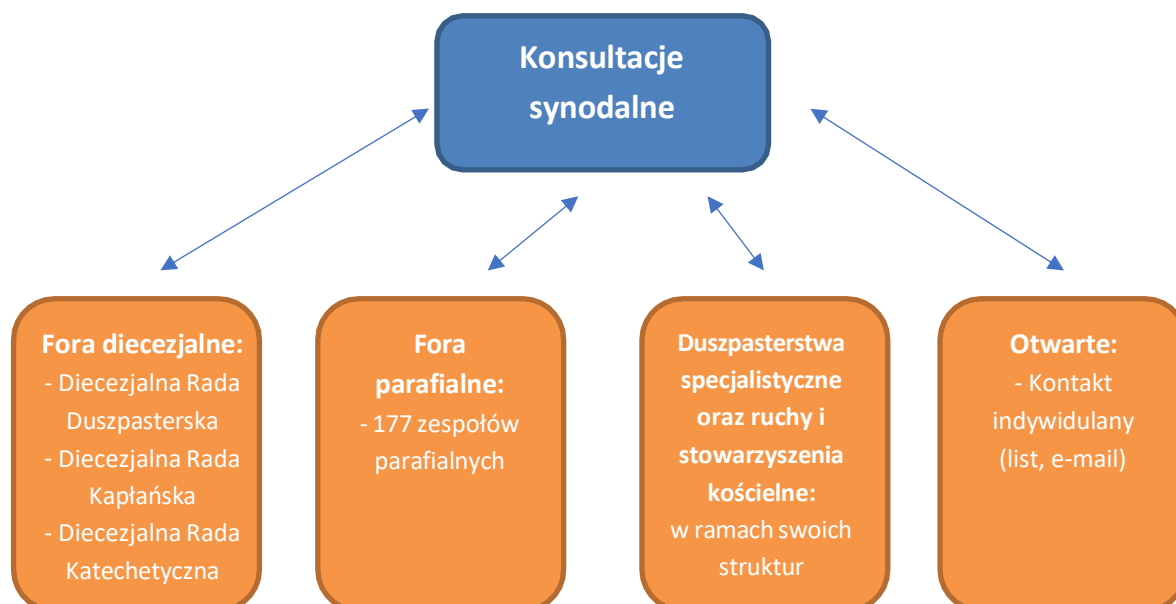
Konsultacje synodalne

Fora diecezjalne:
- Diecezjalna Rada Duszpasterska
- Diecezjalna Rada Kapłańska
- Diecezjalna Rada Katechetyczna

Fora parafialne:
- 177 zespołów parafialnych

Duszpasterstwa specjalistyczne oraz ruchy i stowarzyszenia kościelne:
w ramach swoich struktur

Otwarte:
- Kontakt indywidulany (list, e-mail)